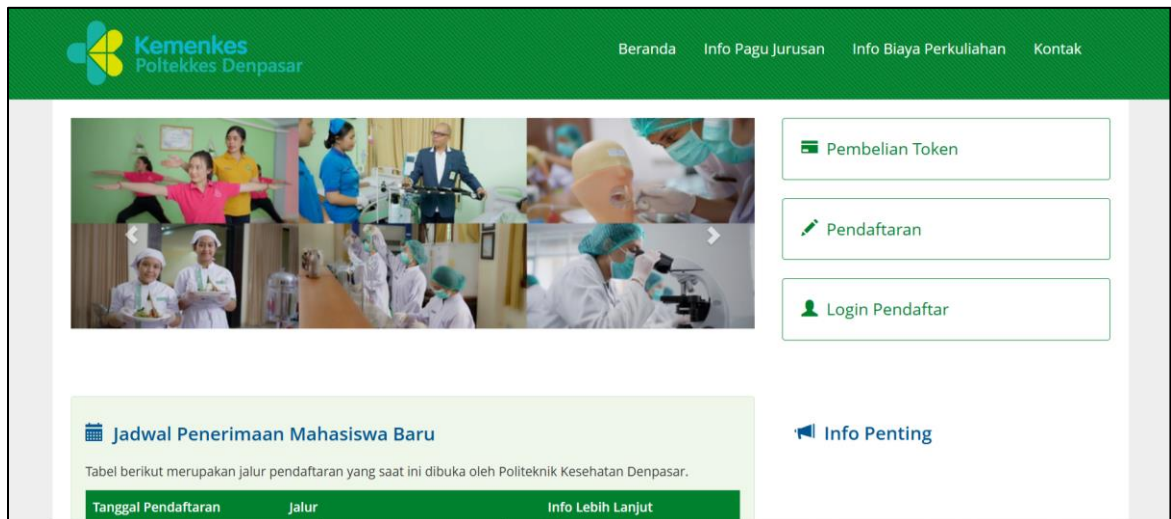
Kemenkes
Poltekkes Denpasar

Beranda Info Pagu Jurusan Info Biaya Perkuliahan Kontak

Pembelian Token

Pendaftaran

Login Pendaftar

Jadwal Penerimaan Mahasiswa Baru

Tabel berikut merupakan jalur pendaftaran yang saat ini dibuka oleh Politeknik Kesehatan Denpasar.

| Tanggal Pendaftaran | Jalur | Info Lebih Lanjut |
|---|---|---|

Info Penting